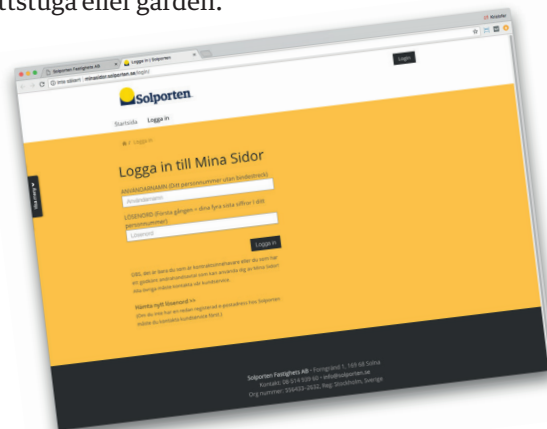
ttstuga eller gården.

Solporten Fastighets AB
Logga in | Solporten
Mina sidorn | minasidor.solporten.se/login
Logga in
Solporten
Startsida
Logga in
Logga in
Logga in till Mina Sidor
ANVÄNDARNAMN (Ditt personnummer utan bindestreck)
Användarnamn
LÖSENORD (Första gången = dina fyra sista siffror i ditt personnummer)
Lösenord
Logga in
OBS, det är bara du som är kontraktsinnehavare eller du som har ett godkänt användarkonto som kan använda dig av Mina Sidor! Alla övriga måste kontakta vår kundtjänst.
Hämta nytt lösenord >>
(Om du inte har en redan registrerad e-postadress hos Solporten måste du kontakta kundtjänst först.)
Solporten Fastighets AB • Forngränd 1, 169 68 Solna
Kontakt: 08-514 939 60 • info@solporten.se
Org nummer: 556433-2602, Reg: Stockholm, Sverige